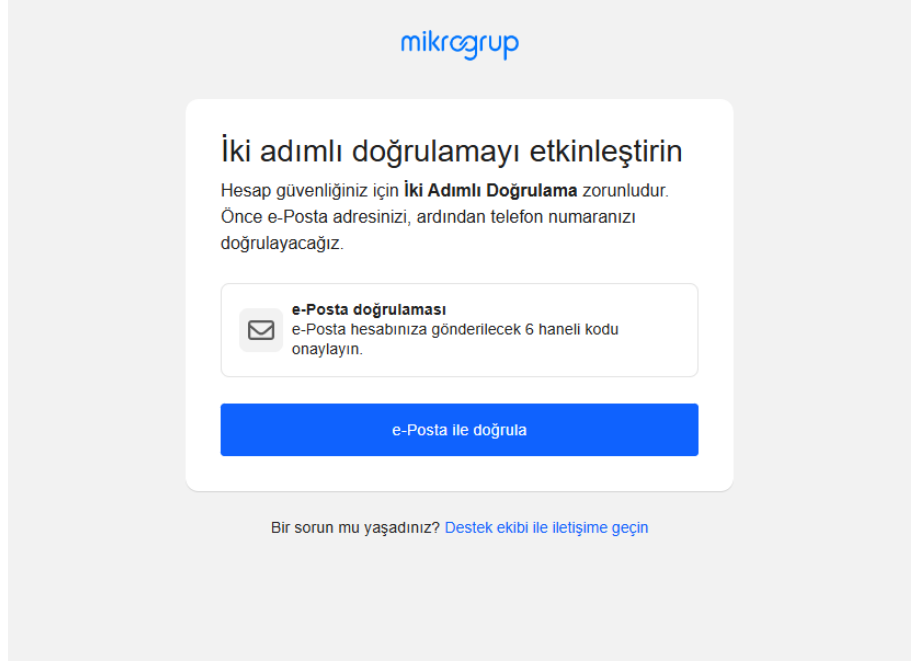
mikrogrup

İki adımlı doğrulamayı etkinleştirin

Hesap güvenliğiniz için **İki Adımlı Doğrulama** zorunludur. Önce e-Posta adresinizi, ardından telefon numaranızı doğrulayacağız.

**e-Posta doğrulaması**
e-Posta hesabınıza gönderilecek 6 haneli kodu onaylayın.

e-Posta ile doğrula

Bir sorun mu yaşadınız? Destek ekibi ile iletişime geçin